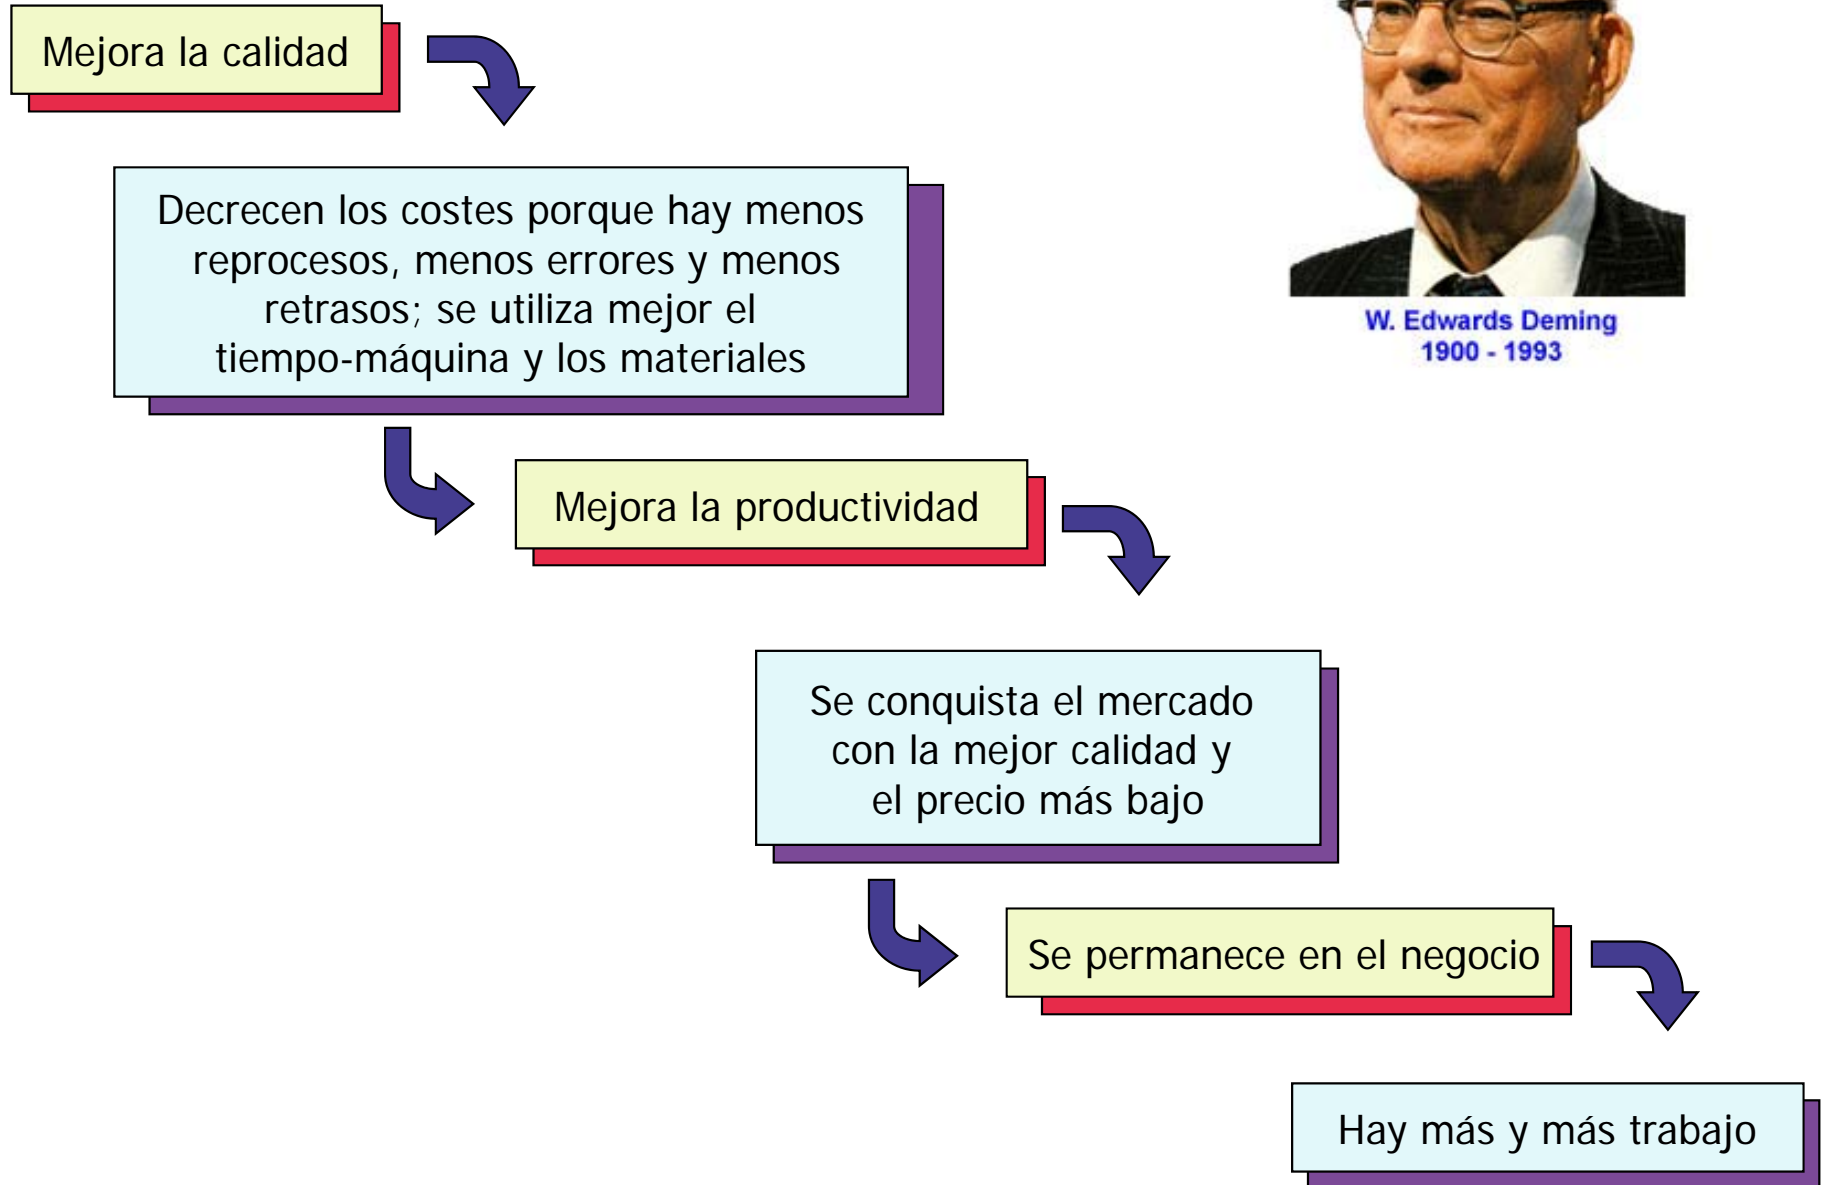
Mejora la calidad

W. Edwards Deming
1900 - 1993

Decrecen los costes porque hay menos reprocesos, menos errores y menos retrasos; se utiliza mejor el tiempo-máquina y los materiales

Mejora la productividad

Se conquista el mercado con la mejor calidad y el precio más bajo

Se permanece en el negocio

Hay más y más trabajo